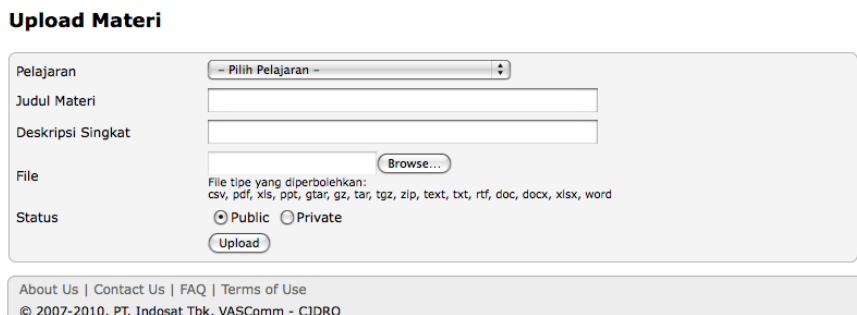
Upload Materi

Pelajaran – Pilih Pelajaran –

Judul Materi

Deskripsi Singkat

File Browse...

File tipe yang diperbolehkan: csv, pdf, xls, ppt, gtar, gz, tar, tgz, zip, text, txt, rtf, doc, docx, xlsx, word

Status Public Private

Upload

About Us | Contact Us | FAQ | Terms of Use

© 2007-2010, PT. Indosat Tbk, VASComm - CJDRO